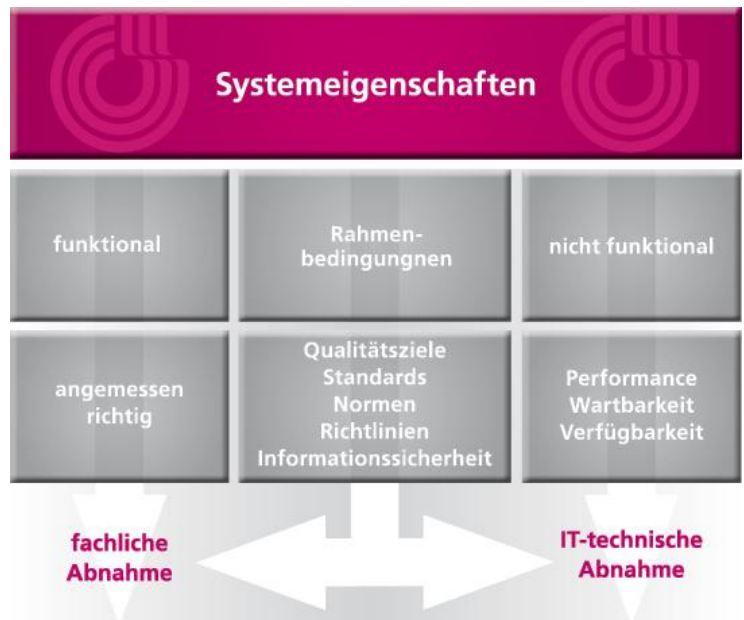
Systemeigenschaften

funktional

Rahmenbedingungnen

nicht funktional

angemessen
richtig

Qualitätsziele
Standards
Normen
Richtlinien
Informationssicherheit

Performance
Wartbarkeit
Verfügbarkeit

fachliche
Abnahme

IT-technische
Abnahme